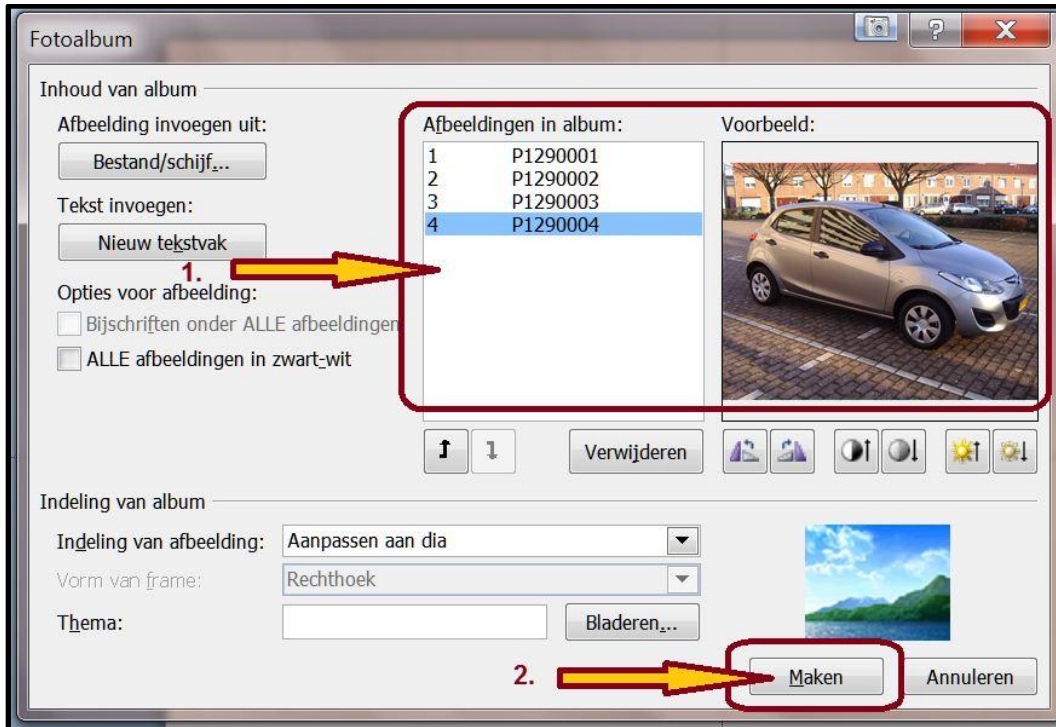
Fotoalbum

Inhoud van album

Afbeelding invoegen uit:

Bestand/schijf...

Tekst invoegen:

Nieuw tekstvak

Opties voor afbeelding:

Bijschriften onder ALLE afbeeldingen

ALLE afbeeldingen in zwart-wit

Afbeeldingen in album:

1 P1290001
2 P1290002
3 P1290003
4 P1290004

Voorbeeld:

1.

Verwijderen

Indeling van album

Indeling van afbeelding: Aanpassen aan dia

Vorm van frame: Rechthoek

Thema:

Bladeren...

2.

Maken

Annuleren